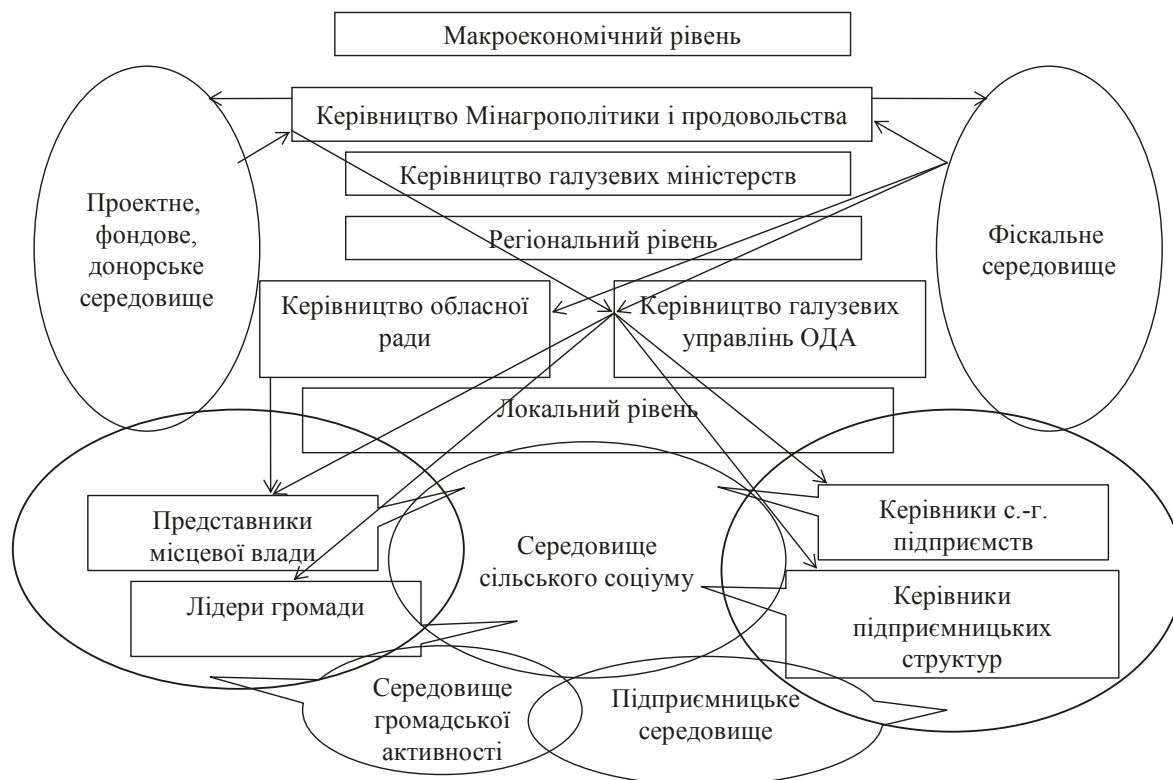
Макроекономічний рівень

Керівництво Мінагрополітики і продовольства

Керівництво галузевих міністерств

Проектне, фондове, донорське середовище

Регіональний рівень

Фіскальне середовище

Керівництво обласної ради

Керівництво галузевих управлінь ОДА

Локальний рівень

Представники місцевої влади

Середовище сільського соціуму

Керівники с.-г. підприємств

Лідери громади

Керівники підприємницьких структур

Середовище громадської активності

Підприємницьке середовище